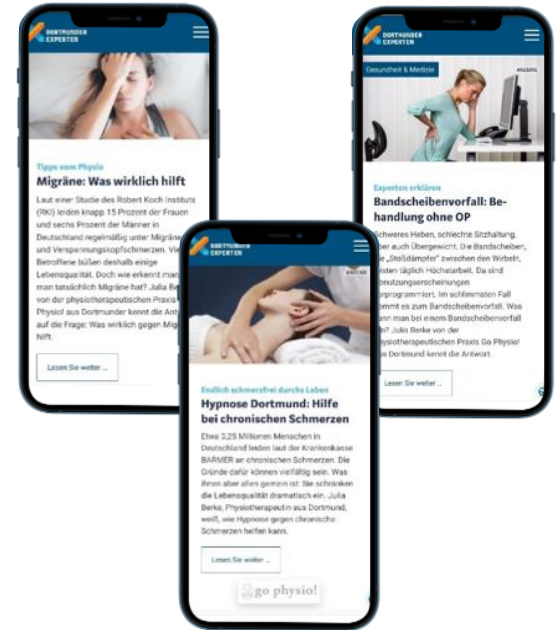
DORTMUNDER EXPERTEN

Tipps vom Physio

Migräne: Was wirklich hilft

Laut einer Studie des Robert Koch Instituts (RKI) leiden knapp 15 Prozent der Frauen und sechs Prozent der Männer in Deutschland regelmäßig unter Migräne und Verspannungskopfschmerzen. Viele Betroffene büßen deshalb einige Lebensqualität. Doch wie erkennt man man tatsächlich Migräne hat? Julia Be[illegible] von der physiotherapeutischen Praxis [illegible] Physio! aus Dortmunder kennt die An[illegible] auf die Frage: Was wirklich gegen Mi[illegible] hilft.

Lesen Sie weiter ...

DORTMUNDER EXPERTEN

Gesundheit & Medizin

Experten erklären

Bandscheibenvorfall: Behandlung ohne OP

Schweres Heben, schlechte Sitzhaltung, aber auch Übergewicht. Die Bandscheiben, die „Stoßdämpfer" zwischen den Wirbeln, leisten täglich Höchstarbeit. Da sind Abnutzungserscheinungen vorprogrammiert. Im schlimmsten Fall kommt es zum Bandscheibenvorfall. Was kann man bei einem Bandscheibenvorfall tun? Julia Berke von der physiotherapeutischen Praxis Go Physio! aus Dortmund kennt die Antwort.

Lesen Sie weiter ...

DORTMUNDER EXPERTEN

Endlich schmerzfrei durchs Leben

Hypnose Dortmund: Hilfe bei chronischen Schmerzen

Etwa 3,25 Millionen Menschen in Deutschland leiden laut der Krankenkasse BARMER an chronischen Schmerzen. Die Gründe dafür können vielfältig sein. Was ihnen aber allen gemein ist: Sie schränken die Lebensqualität dramatisch ein. Julia Berke, Physiotherapeutin aus Dortmund, weiß, wie Hypnose gegen chronische Schmerzen helfen kann.

Lesen Sie weiter ...

go physio!